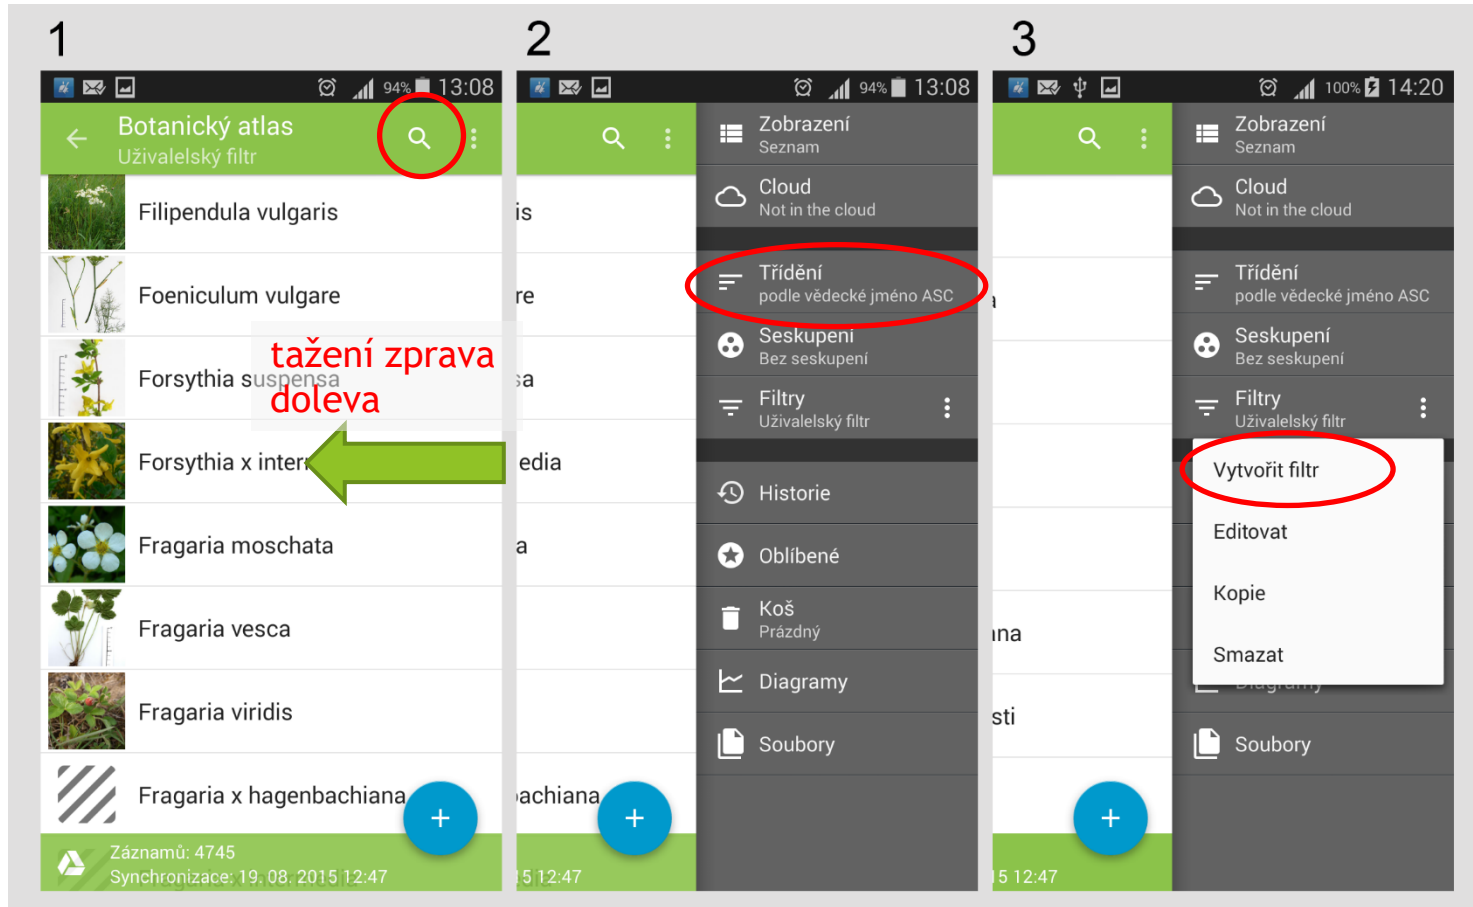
1

94% 13:08

Botanický atlas
Uživatelský filtr

Filipendula vulgaris

Foeniculum vulgare

Forsythia suspensa

tažení zprava doleva

Forsythia x inter

Fragaria moschata

Fragaria vesca

Fragaria viridis

Fragaria x hagenbachiana

+

Záznamů: 4745
Synchronizace: 19. 08. 2015 12:47

2

94% 13:08

is

re

sa

edia

a

achiana

5 12:47

Zobrazení
Seznam

Cloud
Not in the cloud

Třídění
podle vědecké jméno ASC

Seskupení
Bez seskupení

Filtry
Uživatelský filtr

Historie

Oblíbené

Koš
Prázdný

Diagramy

Soubory

3

100% 14:20

Zobrazení
Seznam

Cloud
Not in the cloud

Třídění
podle vědecké jméno ASC

Seskupení
Bez seskupení

Filtry
Uživatelský filtr

Vytvořit filtr

Editovat

Kopie

Smazat

Soubory

a

ana

sti

5 12:47